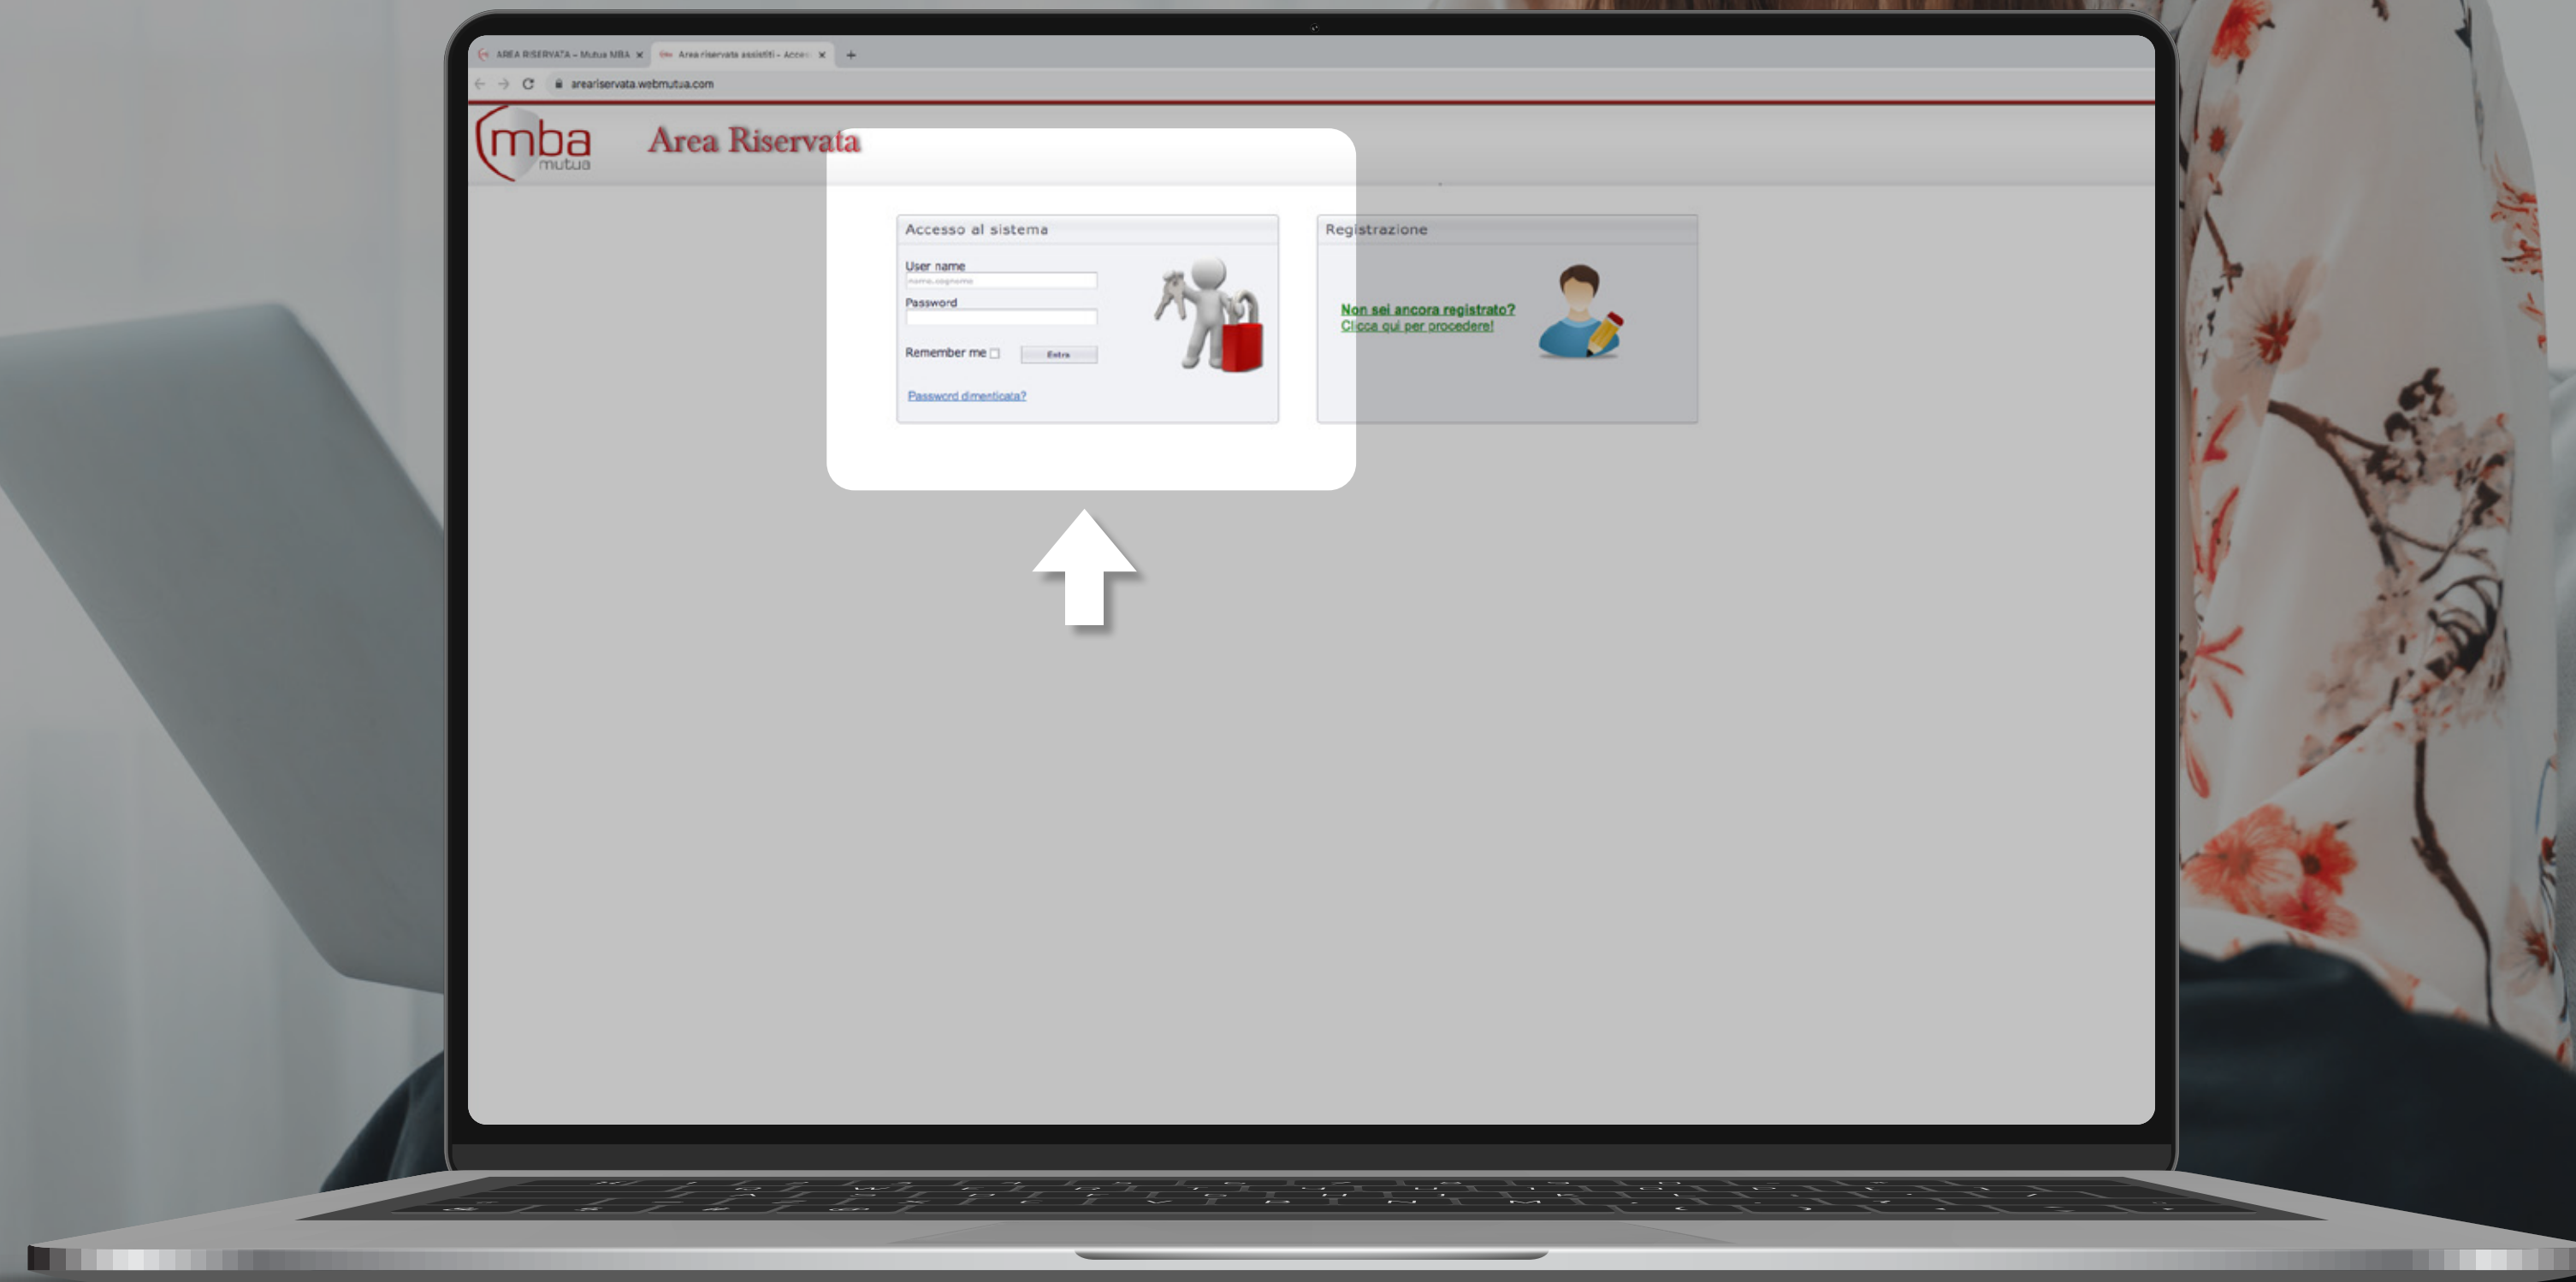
AREA RISERVATA – Mutua MBA ×
Area riservata assistiti – Acce ×
+

areariservata.webmutua.com

mba
mutua

Area Riservata

Accesso al sistema

User name
nome.cognome
Password

Remember me
Entra

Password dimenticata?

Registrazione

Non sei ancora registrato?
Clicca qui per procedere!